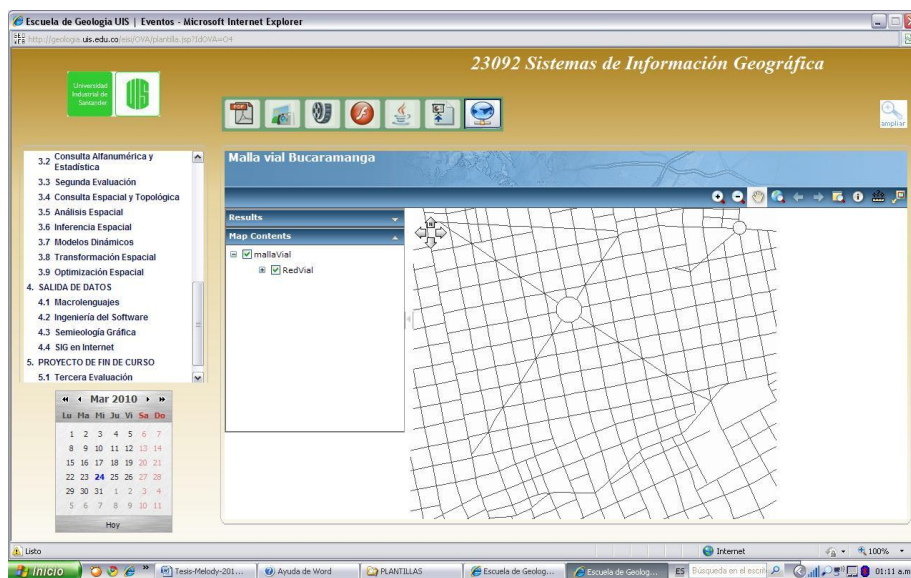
Escuela de Geologia UIS | Eventos - Microsoft Internet Explorer

http://geologia.uis.edu.co/eisi/OVA/plantilla.jsp?IdOVA=O4

Universidad Industrial de Santander

23092 Sistemas de Información Geográfica

ampliar

3.2 Consulta Alfanumérica y Estadística
3.3 Segunda Evaluación
3.4 Consulta Espacial y Topológica
3.5 Análisis Espacial
3.6 Inferencia Espacial
3.7 Modelos Dinámicos
3.8 Transformación Espacial
3.9 Optimización Espacial
4. SALIDA DE DATOS
4.1 Macrolenguajes
4.2 Ingeniería del Software
4.3 Semiología Gráfica
4.4 SIG en Internet
5. PROYECTO DE FIN DE CURSO
5.1 Tercera Evaluación

Mar 2010

| Lu | Ma | Mi | Ju | Vi | Sa | Do |
|---|---|---|---|---|---|---|
| 1 | 2 | 3 | 4 | 5 | 6 | 7 |
| 8 | 9 | 10 | 11 | 12 | 13 | 14 |
| 15 | 16 | 17 | 18 | 19 | 20 | 21 |
| 22 | 23 | 24 | 25 | 26 | 27 | 28 |
| 29 | 30 | 31 | 1 | 2 | 3 | 4 |
| 5 | 6 | 7 | 8 | 9 | 10 | 11 |

Hoy

Malla vial Bucaramanga

Results

Map Contents

mallaVial
RedVial

Listo

Internet

100%

Inicio

Tesis-Melody-201...

Ayuda de Word

PLANTILLAS

Escuela de Geolog...

Escuela de Geolog...

ES

Búsqueda en el escri

01:11 a.m